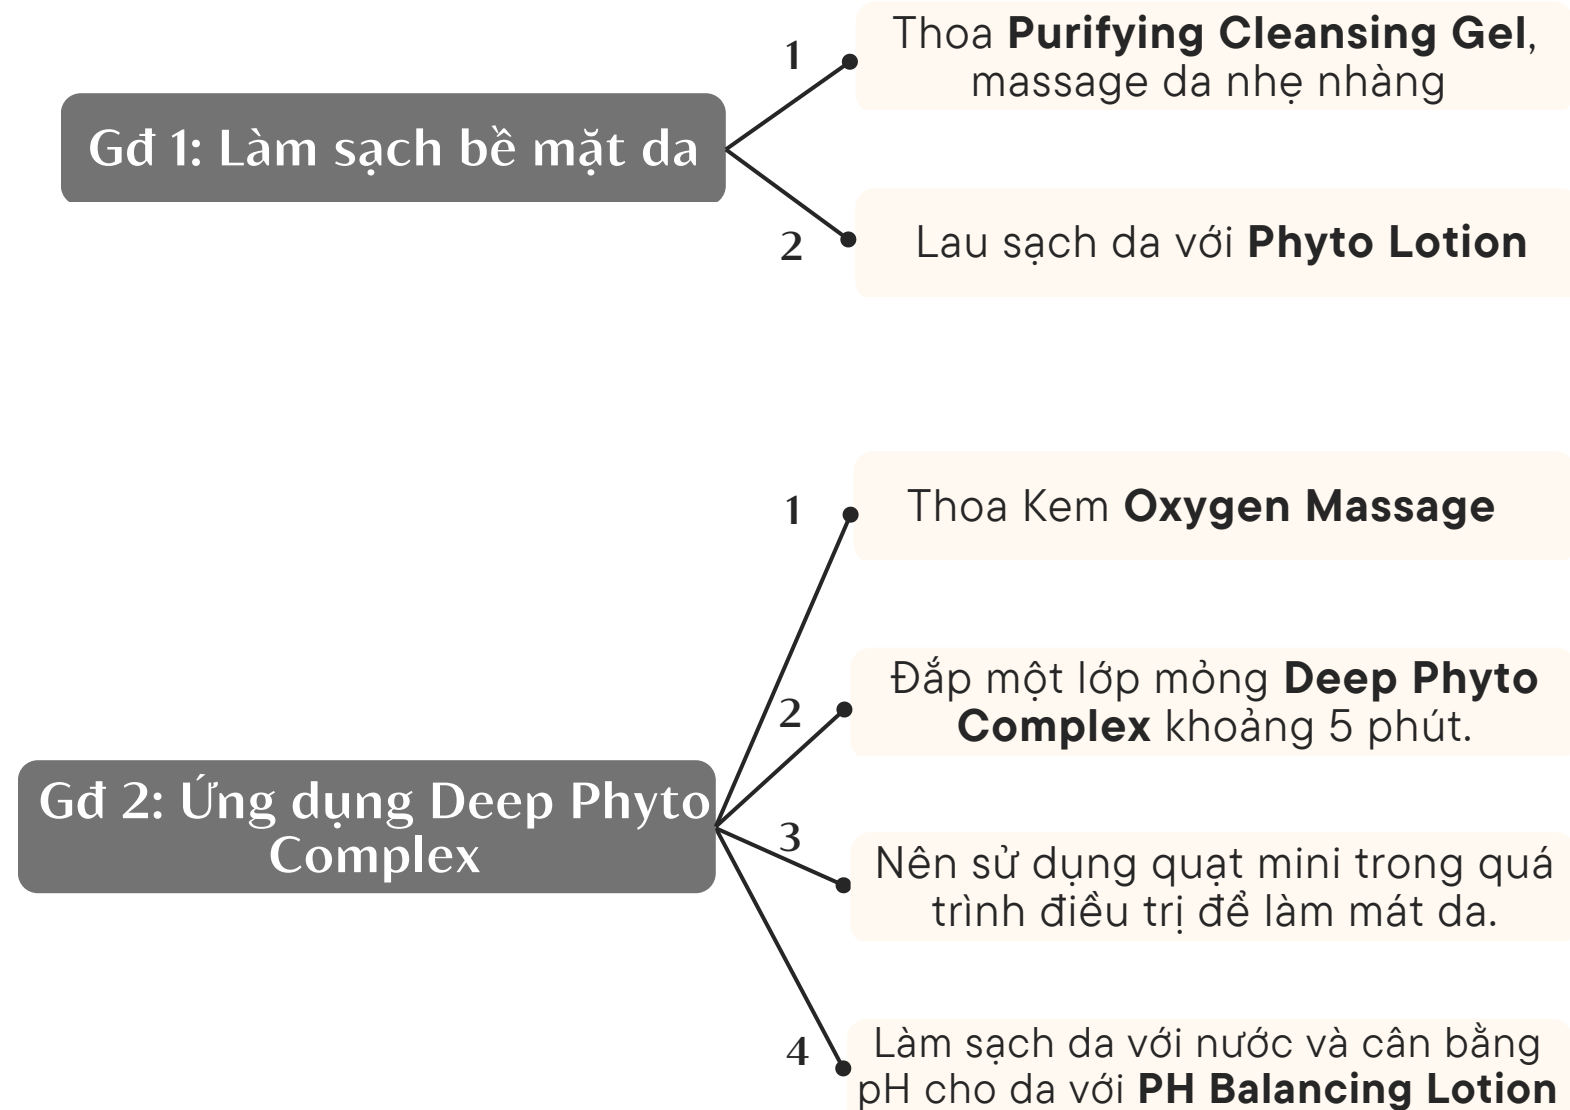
Gđ 1: Làm sạch bề mặt da

1 Thoa **Purifying Cleansing Gel**, massage da nhẹ nhàng

2 Lau sạch da với **Phyto Lotion**

Gđ 2: Ứng dụng Deep Phyto Complex

1 Thoa Kem **Oxygen Massage**

2 Đắp một lớp mỏng **Deep Phyto Complex** khoảng 5 phút.

3 Nên sử dụng quạt mini trong quá trình điều trị để làm mát da.

4 Làm sạch da với nước và cân bằng pH cho da với **PH Balancing Lotion**